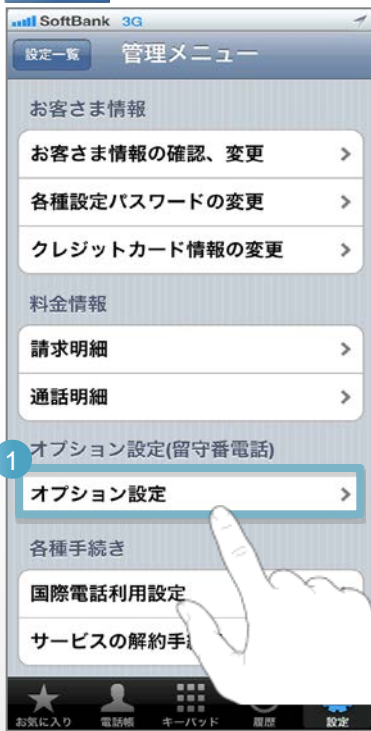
SoftBank 3G

設定一覧 管理メニュー

お客さま情報

お客さま情報の確認、変更 >

各種設定パスワードの変更 >

クレジットカード情報の変更 >

料金情報

請求明細 >

通話明細 >

1

オプション設定(留守番電話)

オプション設定 >

各種手続き

国際電話利用設定

サービスの解約手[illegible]

お気に入り 電話帳 キーパッド 履歴 設定